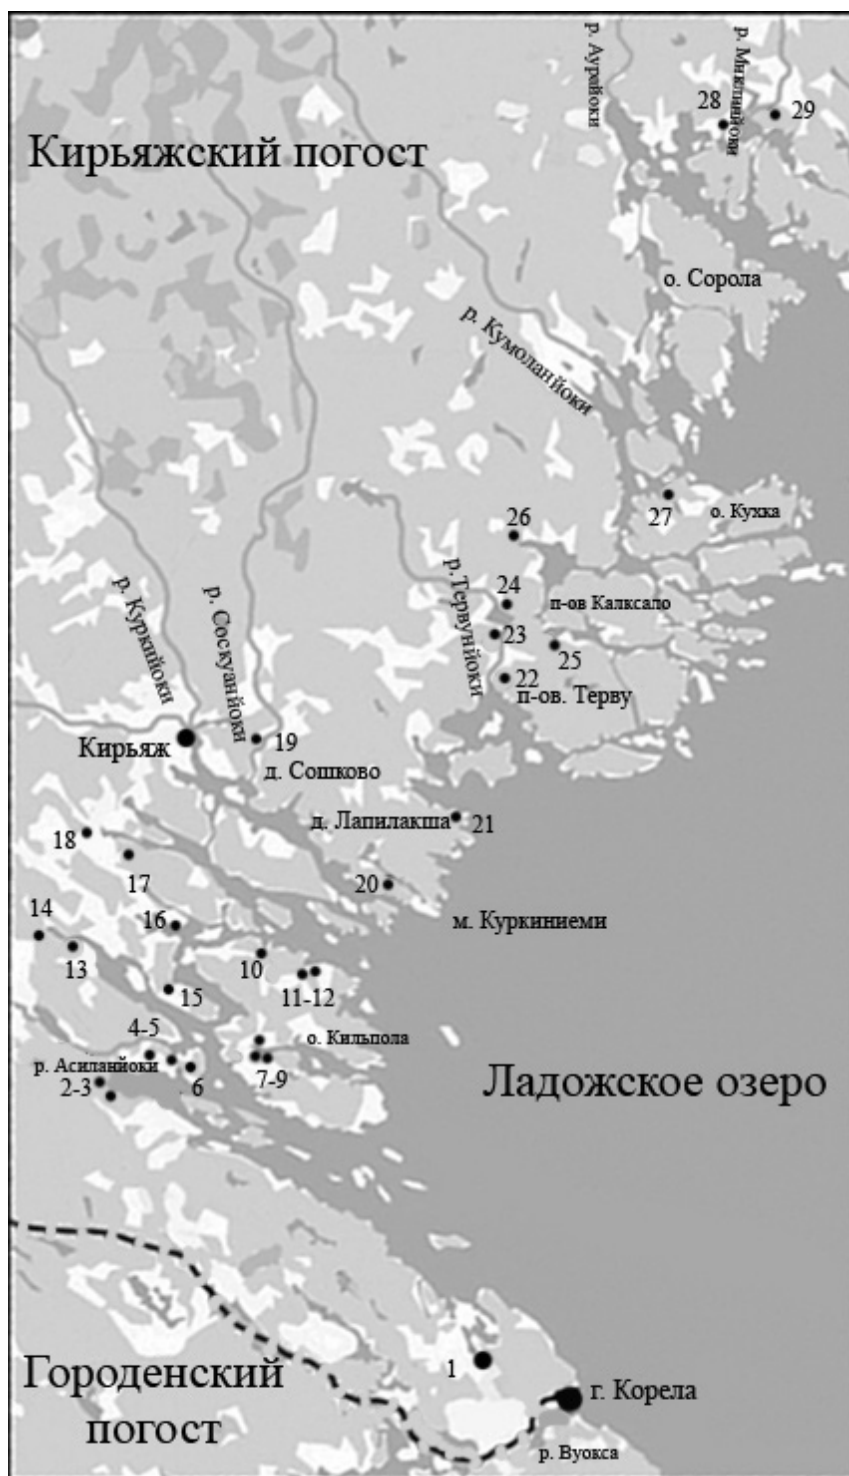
Кирьяжский погост

р. Аурайоки

р. Миккилайоки

28

29

о. Сорола

р. Кумоланйоки

27

о. Кукка

26

24

п-ов Калксало

р. Тервунйоки

23

25

22

п-ов. Терву

р. Куркийоки

р. Соскуанйоки

Кирьяж

19

д. Сошково

д. Лапилакша

21

18

17

20

14

16

м. Куркиниеми

13

10

11-12

15

4-5

о. Кильпола

р. Асиланйоки

2-3

6

7-9

Ладожское озеро

1

Городенский погост

г. Корела

р. Вуокса